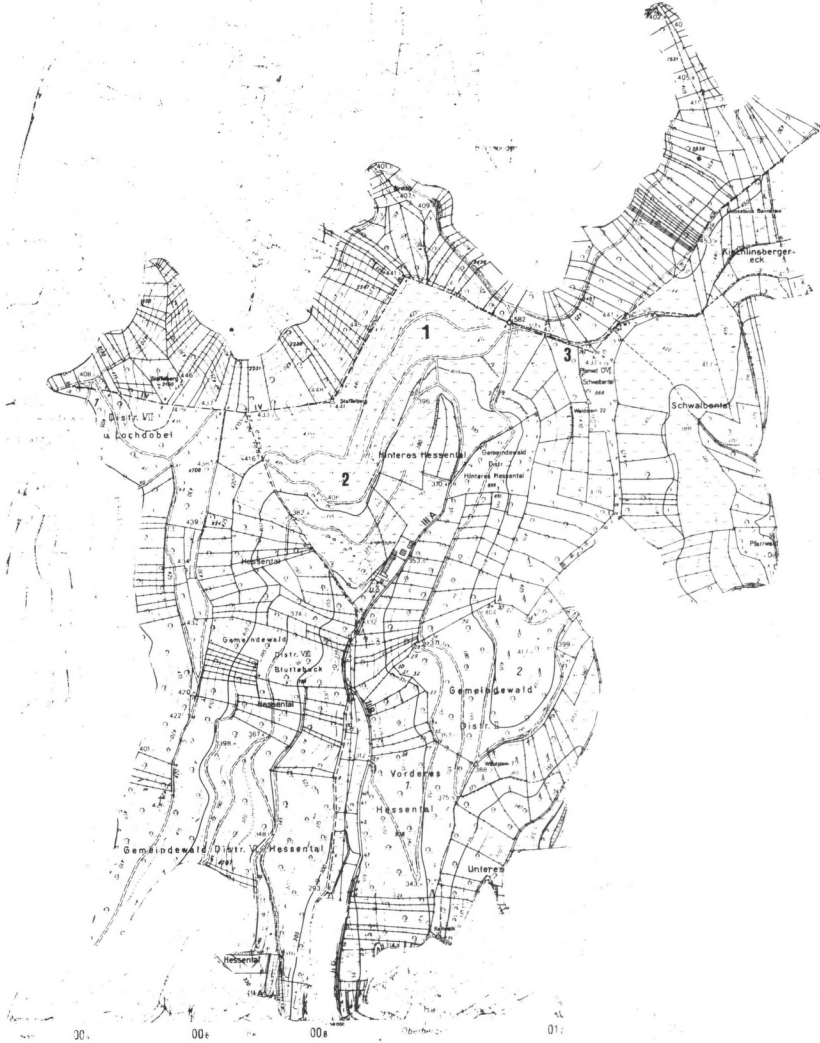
Kirchlinsberger-eck

1

3

Schwalbental

Distr. VII u. Lochdobel

Hinteres Hessental

Gemeindewald Distr. Hinteres Hessental

2

Hessental

Gemeindewald Distr. VII Bluttebuck

Hessental

Gemeindewald

2

Vorderes Hessental

Gemeindewald Distr. V Hessental

Unteres

Hessental

00

006

008

01